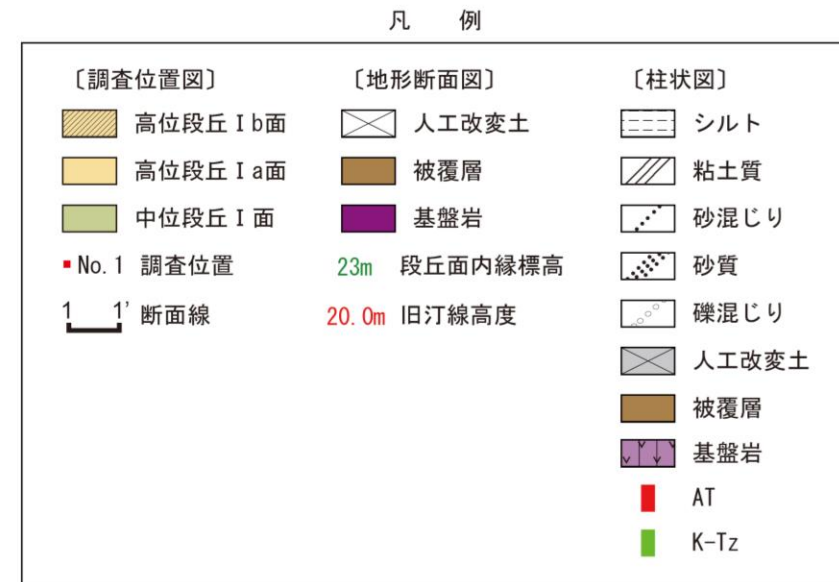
凡　例

〔調査位置図〕

高位段丘Ⅰb面

高位段丘Ⅰa面

中位段丘Ⅰ面

No.1 調査位置

1　1' 断面線

〔地形断面図〕

人工改変土

被覆層

基盤岩

23m 段丘面内縁標高

20.0m 旧汀線高度

〔柱状図〕

シルト

粘土質

砂混じり

砂質

礫混じり

人工改変土

被覆層

基盤岩

AT

K-Tz